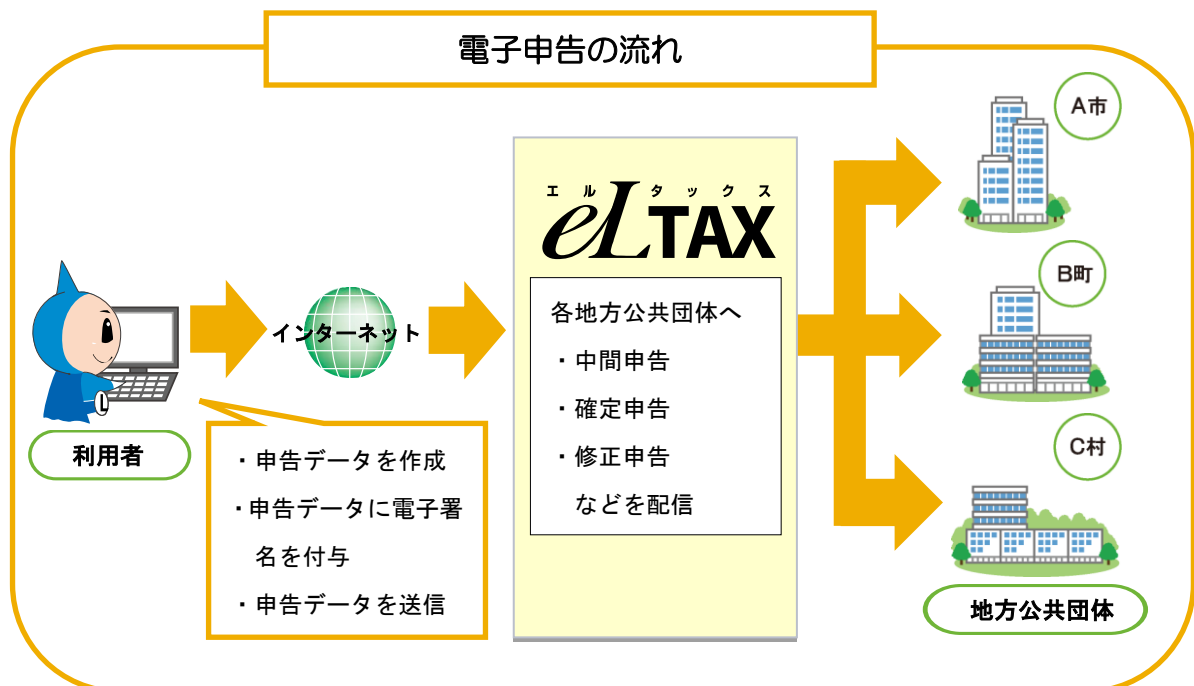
電子申告の流れ

利用者

・申告データを作成
・申告データに電子署名を付与
・申告データを送信

インターネット

エル タックス
eLTAX

各地方公共団体へ
・中間申告
・確定申告
・修正申告
などを配信

A市

B町

C村

地方公共団体